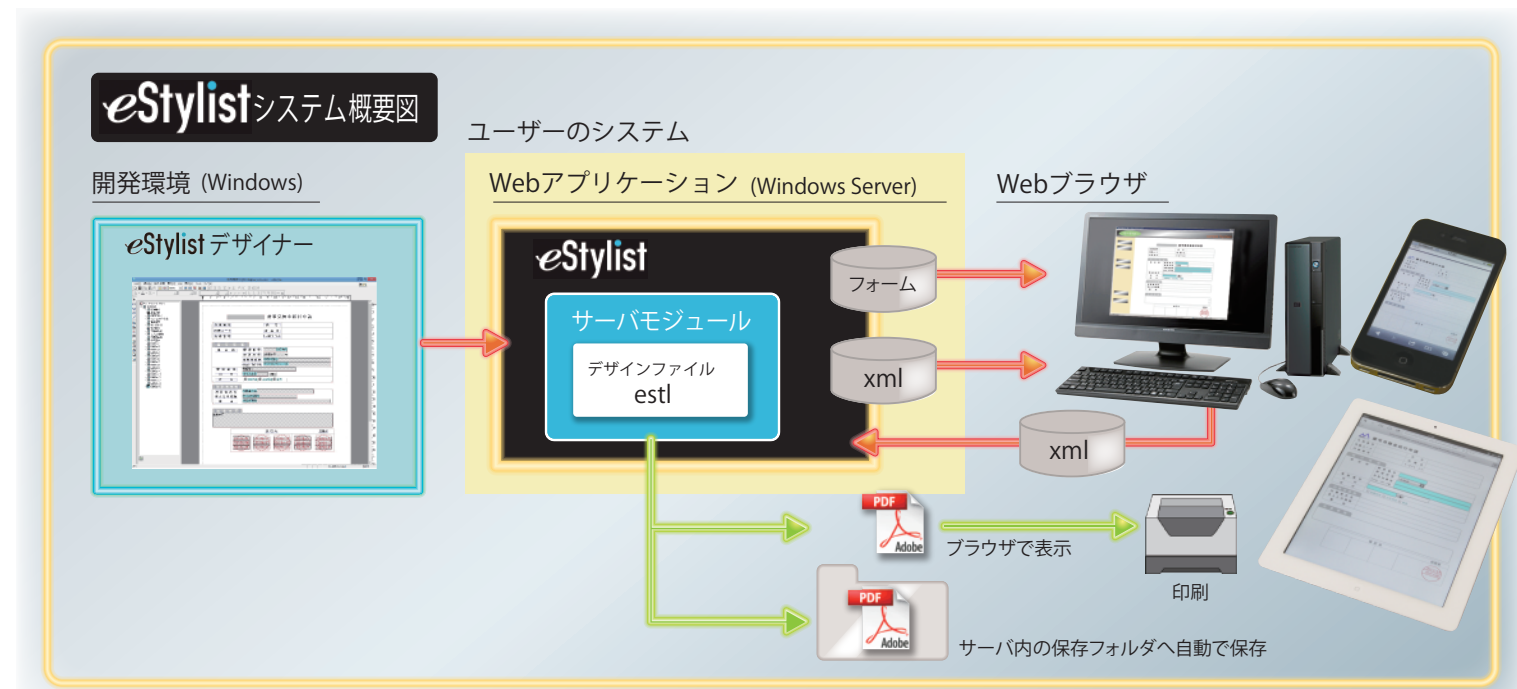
eStylistシステム概要図

ユーザーのシステム

開発環境 (Windows)

Webアプリケーション (Windows Server)

Webブラウザ

eStylist デザイナー

eStylist

サーバモジュール

デザインファイル
estl

フォーム

xml

xml

PDF
Adobe

ブラウザで表示

印刷

PDF
Adobe

サーバ内の保存フォルダへ自動で保存